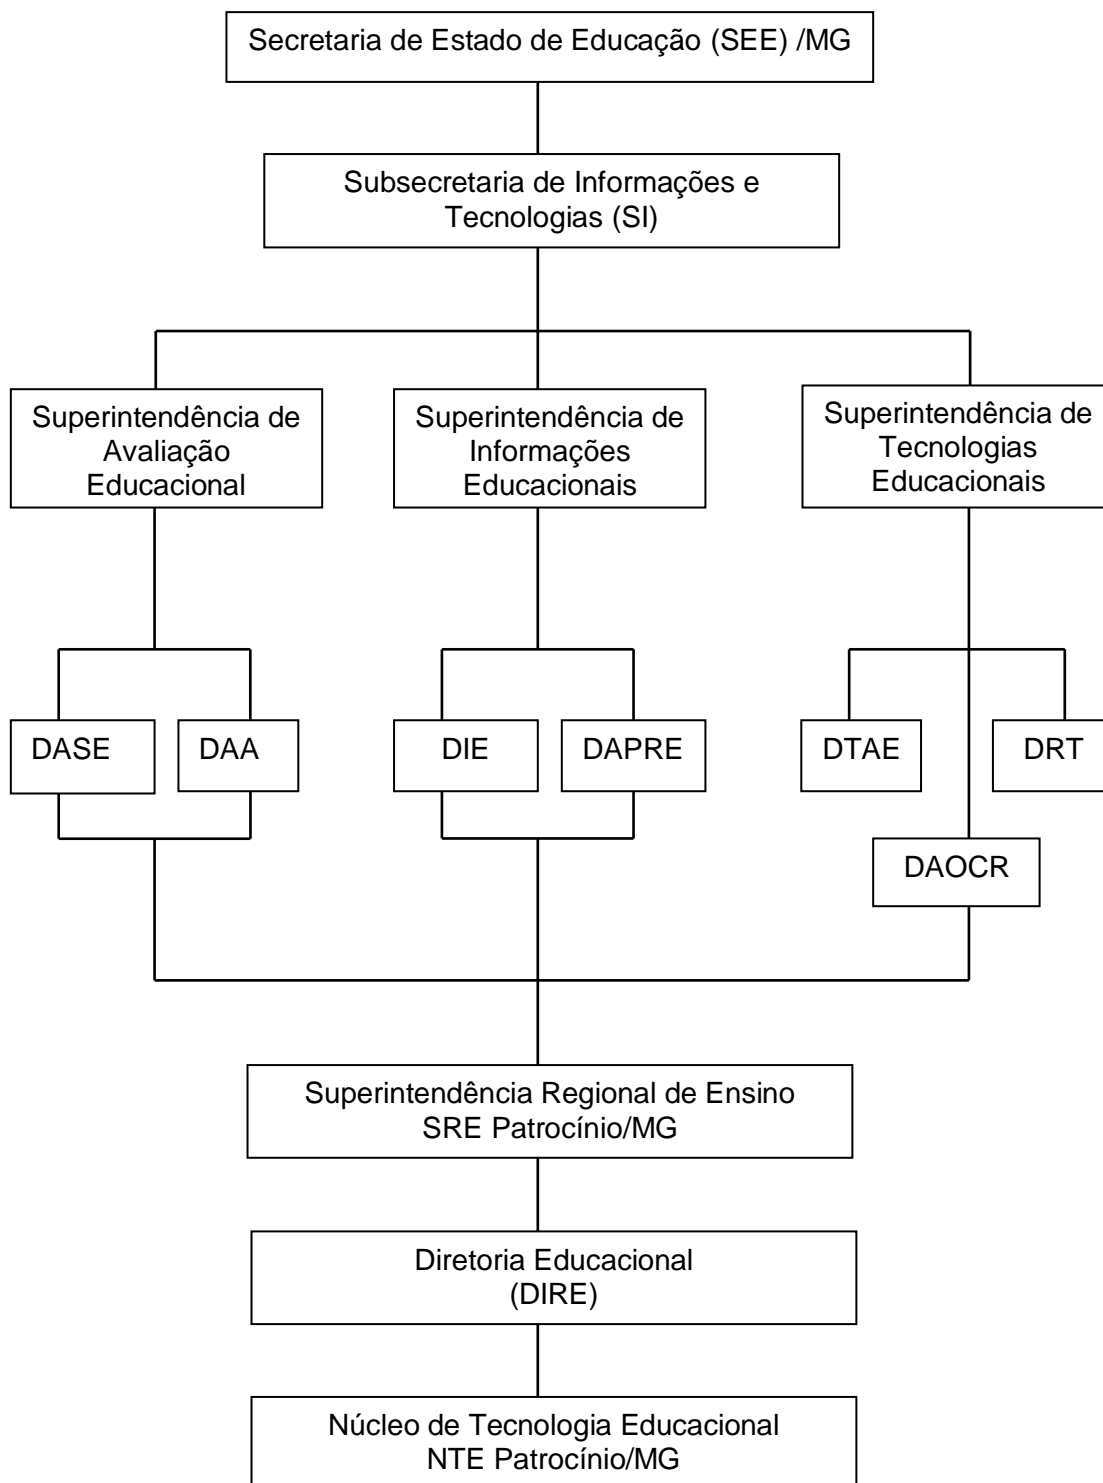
Secretaria de Estado de Educação (SEE) /MG

Subsecretaria de Informações e Tecnologias (SI)

Superintendência de Avaliação Educacional

Superintendência de Informações Educacionais

Superintendência de Tecnologias Educacionais

DASE

DAA

DIE

DAPRE

DTAE

DRT

DAOCR

Superintendência Regional de Ensino SRE Patrocínio/MG

Diretoria Educacional (DIRE)

Núcleo de Tecnologia Educacional NTE Patrocínio/MG